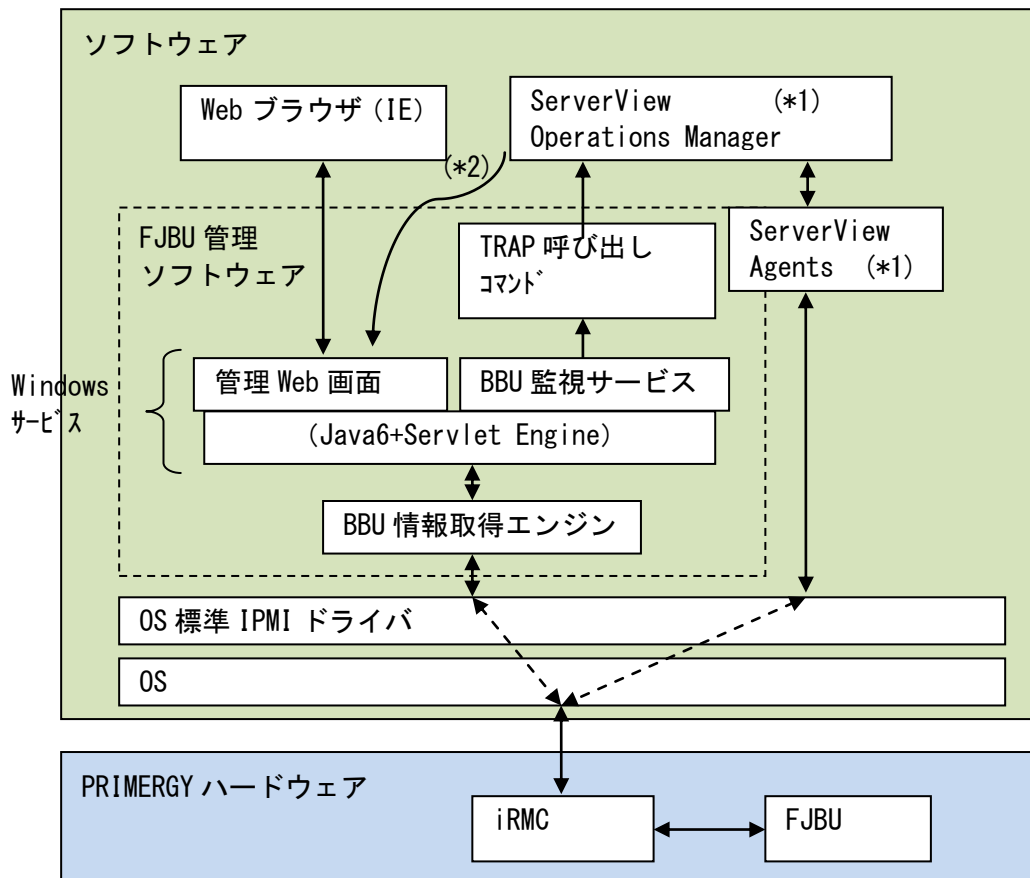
ソフトウェア

Web ブラウザ (IE)

ServerView (*1)
Operations Manager

(*2)

FJBU 管理
ソフトウェア

TRAP 呼び出し
ｺﾏﾝﾄﾞ

ServerView
Agents (*1)

Windows
ｻｰﾋﾞｽ

管理 Web 画面

BBU 監視サービス

(Java6+Servlet Engine)

BBU 情報取得エンジン

OS 標準 IPMI ドライバ

OS

PRIMERGY ハードウェア

iRMC

FJBU